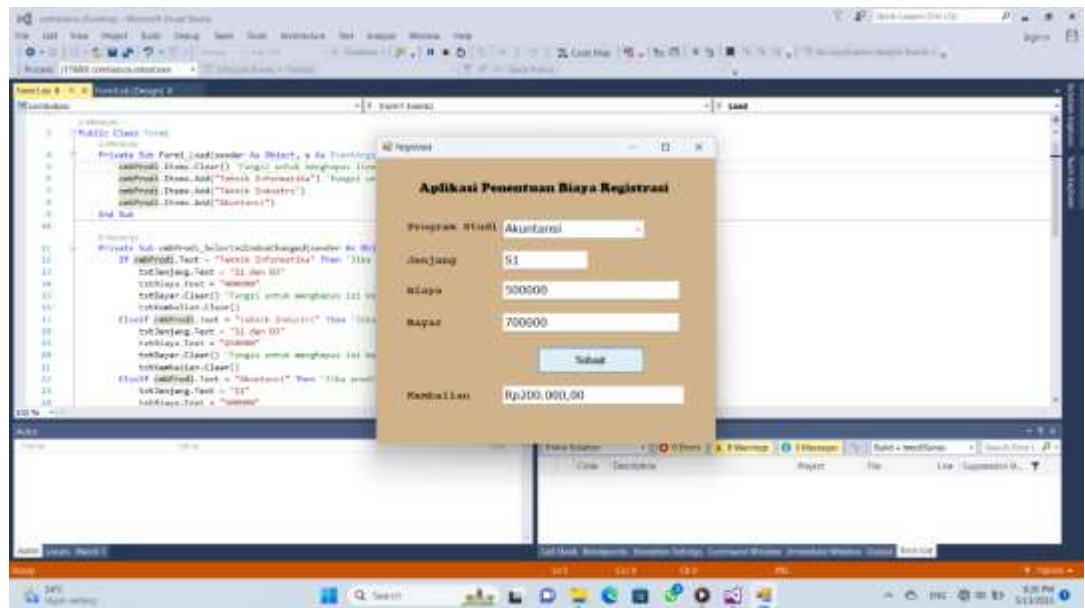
Registrasi

Aplikasi Penentuan Biaya Registrasi

Program Studi Akuntansi

Jenjang S1

Biaya 500000

Bayar 700000

Submit

Kembalian Rp200.000,00

Public Class Form1

Private Sub Form1_Load(sender As Object, e As EventArgs)

cmbProdi.Items.Clear()

cmbProdi.Items.Add("Teknik Informatika")

cmbProdi.Items.Add("Teknik Industri")

cmbProdi.Items.Add("Akuntansi")

End Sub

Private Sub cmbProdi_SelectedIndexChanged(sender As Object

If cmbProdi.Text = "Teknik Informatika" Then

txtJenjang.Text = "S1 dan D3"

txtBiaya.Text = "400000"

txtBayar.Clear()

txtKembalian.Clear()

ElseIf cmbProdi.Text = "Teknik Industri" Then

txtJenjang.Text = "S1 dan D3"

txtBiaya.Text = "450000"

txtBayar.Clear()

txtKembalian.Clear()

ElseIf cmbProdi.Text = "Akuntansi" Then

txtJenjang.Text = "S1"

txtBiaya.Text = "500000"

Autos

Error List

Q Search